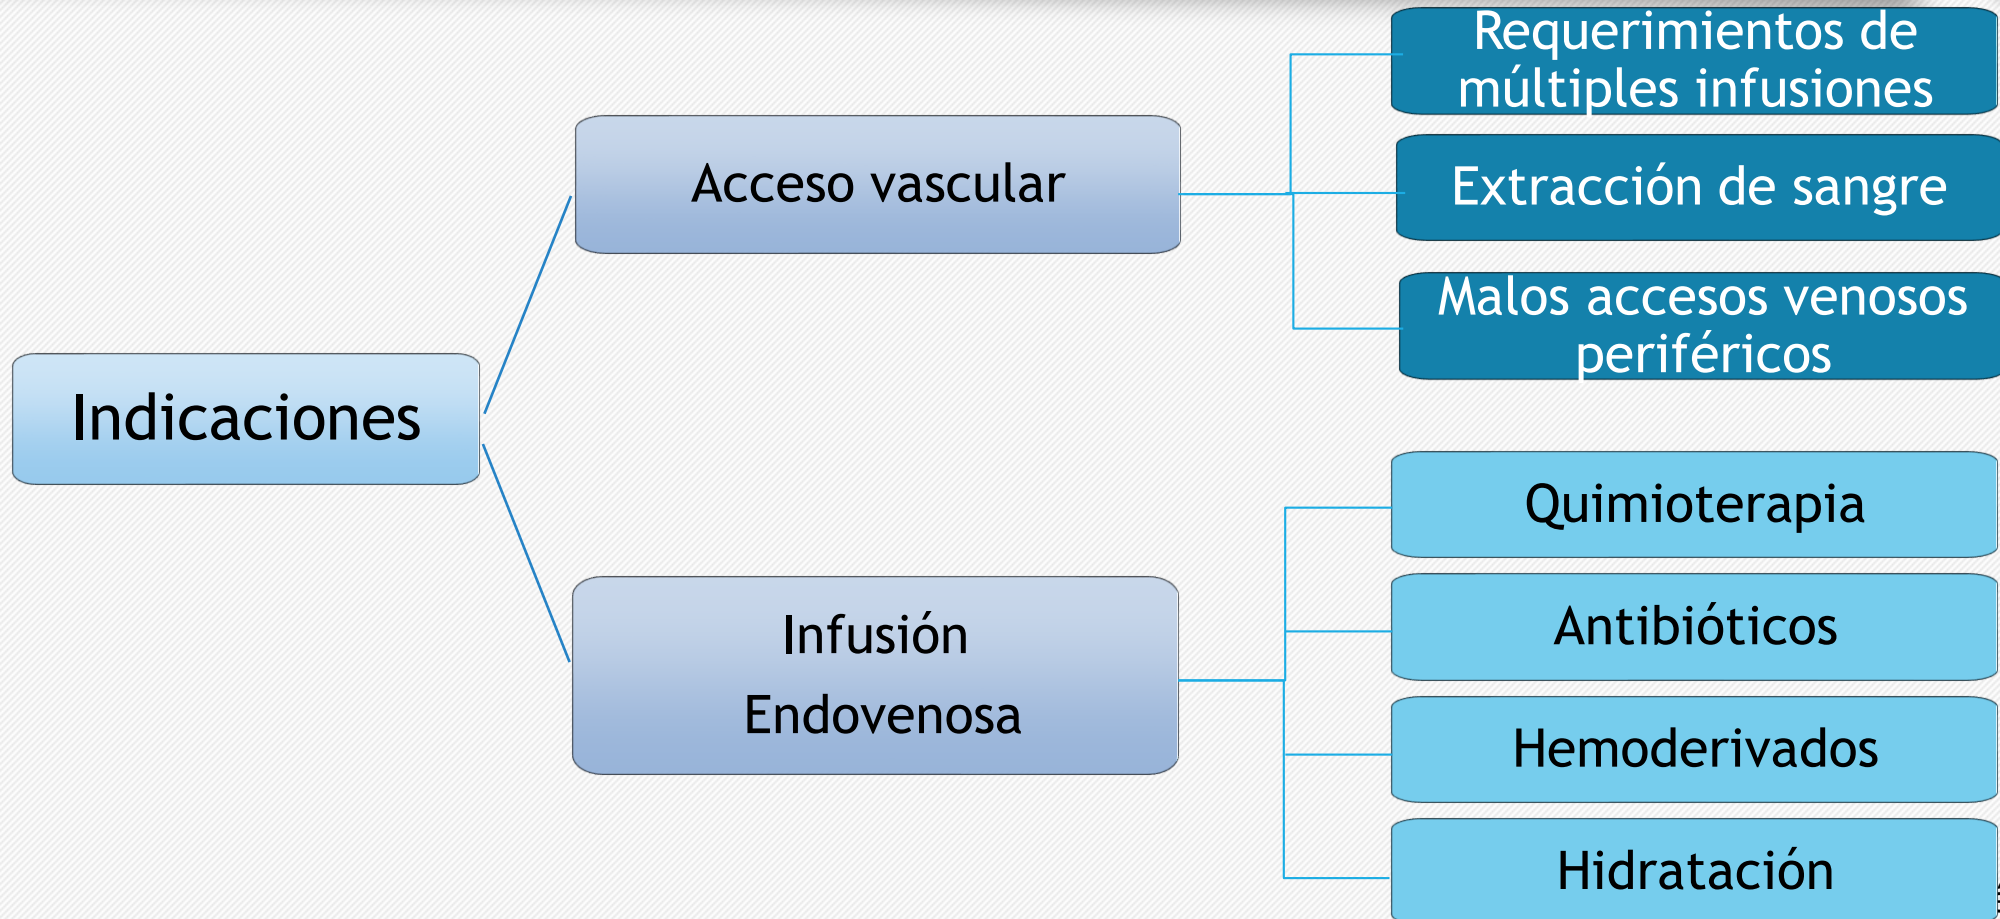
Indicaciones

Acceso vascular

Requerimientos de múltiples infusiones

Extracción de sangre

Malos accesos venosos periféricos

Infusión Endovenosa

Quimioterapia

Antibióticos

Hemoderivados

Hidratación